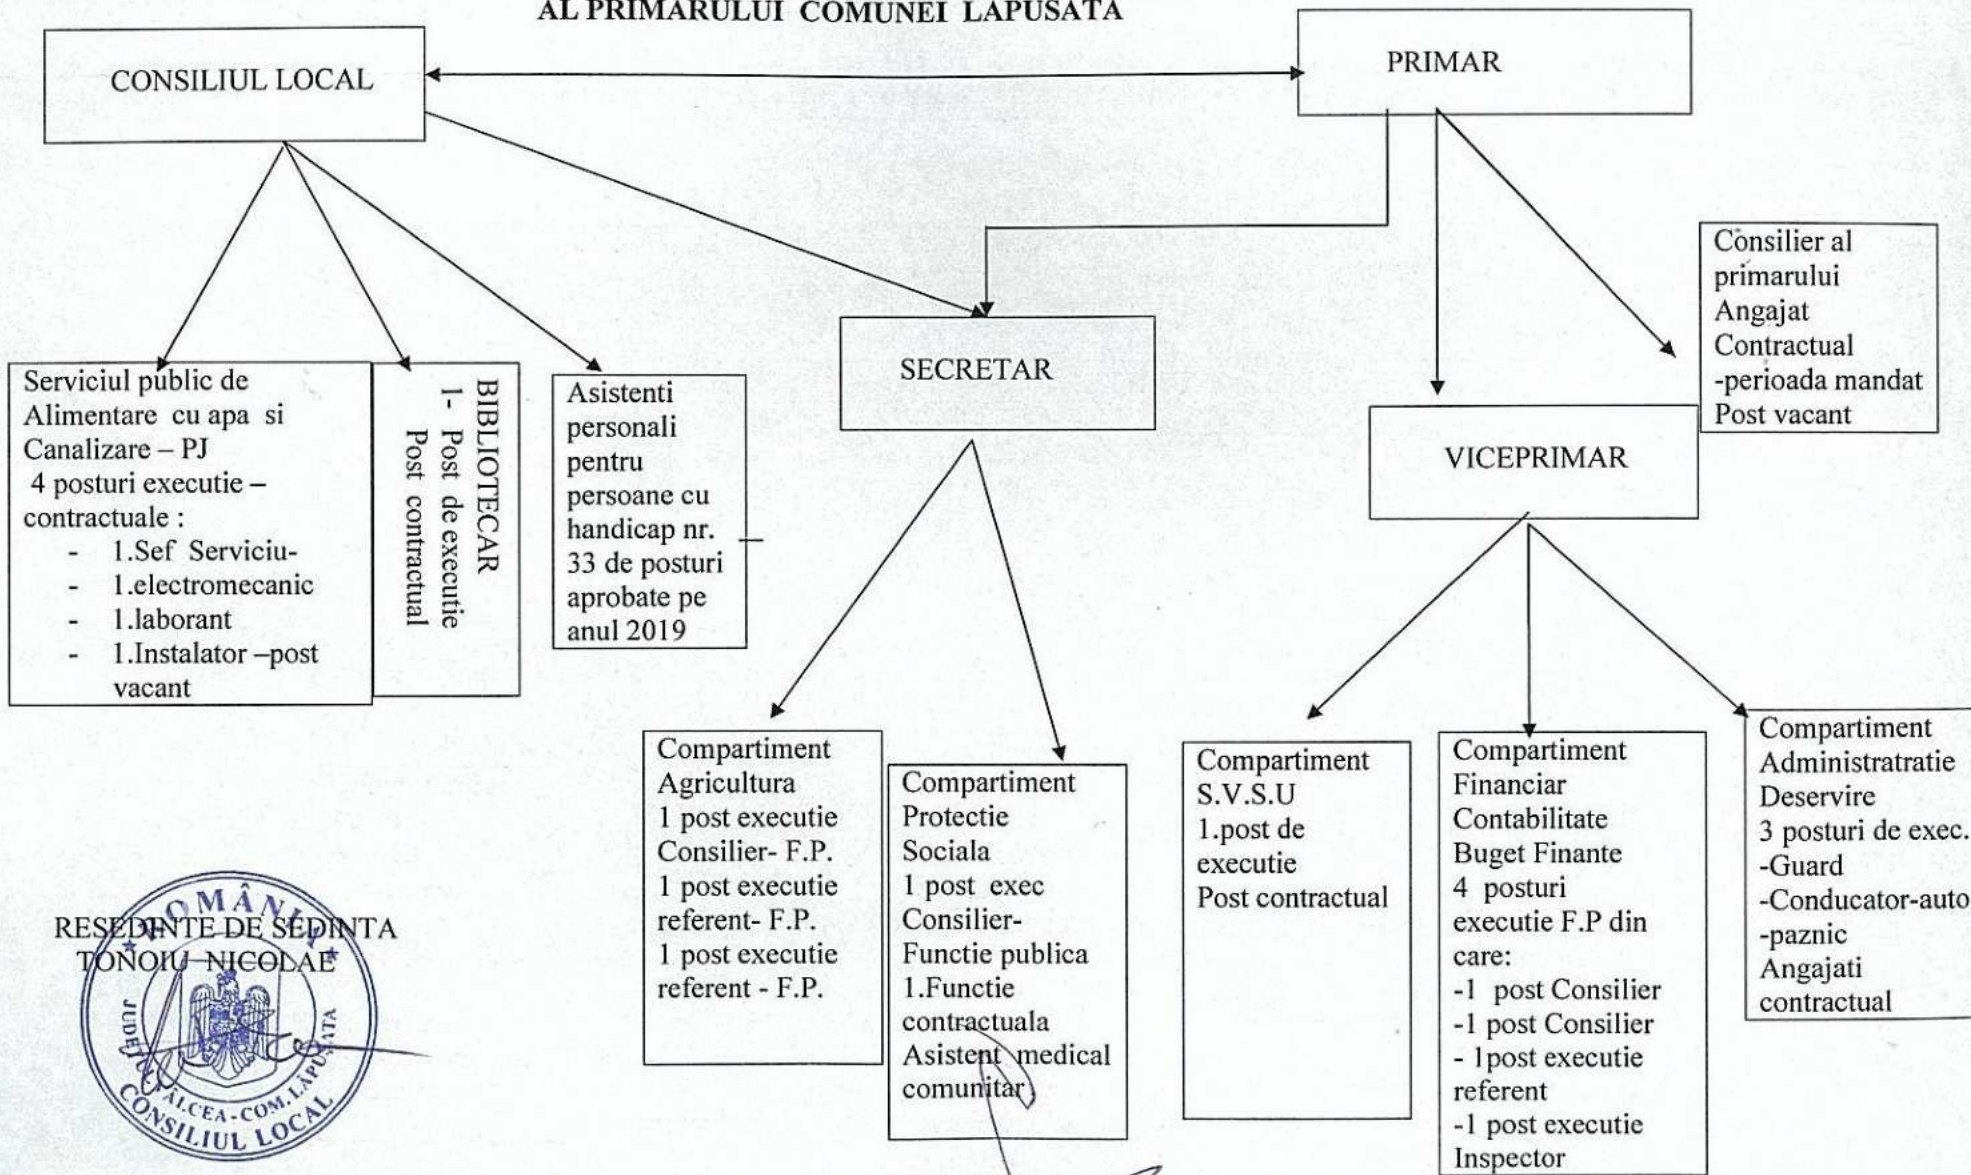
AL PRIMARULUI COMUNEI LAPUSATA

CONSILIUL LOCAL

PRIMAR

Consilier al primarului
Angajat
Contractual
-perioada mandat
Post vacant

SECRETAR

VICEPRIMAR

Serviciul public de Alimentare cu apa si Canalizare – PJ
4 posturi executie – contractuale :
- 1.Sef Serviciu-
- 1.electromecanic
- 1.laborant
- 1.Instalator –post vacant

BIBLIOTECAR
1- Post de executie
Post contractual

Asistenti personali pentru persoane cu handicap nr. 33 de posturi aprobate pe anul 2019

Compartiment Agricultura
1 post executie
Consilier- F.P.
1 post executie
referent- F.P.
1 post executie
referent - F.P.

Compartiment Protectie Sociala
1 post exec
Consilier-
Functie publica
1.Functie contractuala
Asistent medical comunitar

Compartiment S.V.S.U
1.post de executie
Post contractual

Compartiment Financiar Contabilitate Buget Finante
4 posturi executie F.P din care:
-1 post Consilier
-1 post Consilier
- 1post executie referent
-1 post executie Inspector

Compartiment Administratratie Deservire
3 posturi de exec.
-Guard
-Conducator-auto
-paznic
Angajati contractual

RESEDINTE DE SEDINTA
TONOIU NICOLAE

ROMÂNIA
JUDETUL VALCEA-COM.LAPUSATA
CONSILIUL LOCAL